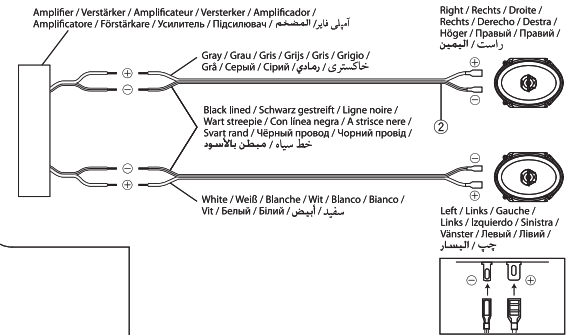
Amplifier / Verstärker / Amplificateur / Versterker / Amplificador / Amplificatore / Förstärkare / Усилитель / Підсилювач / المضخم / آمپلی فایر

Right / Rechts / Droite / Rechts / Derecho / Destra / Höger / Правый / Правий / راست / اليمين

Gray / Grau / Gris / Grijs / Gris / Grigio / Grå / Серый / Сірий / رمادي / خاکستری

⊕
⊖

Black lined / Schwarz gestreift / Ligne noire / Wart streepie / Con línea negra / A strisce nere / Svart rand / Чёрный провод / Чорний провід / مبطن بالأسود / خط سیاه

②

⊖
⊕

White / Weiß / Blanche / Wit / Blanco / Bianco / Vit / Белый / Білий / أبيض / سفید

Left / Links / Gauche / Links / Izquierdo / Sinistra / Vänster / Левый / Лівий / اليسار / چپ

⊖ ⊕